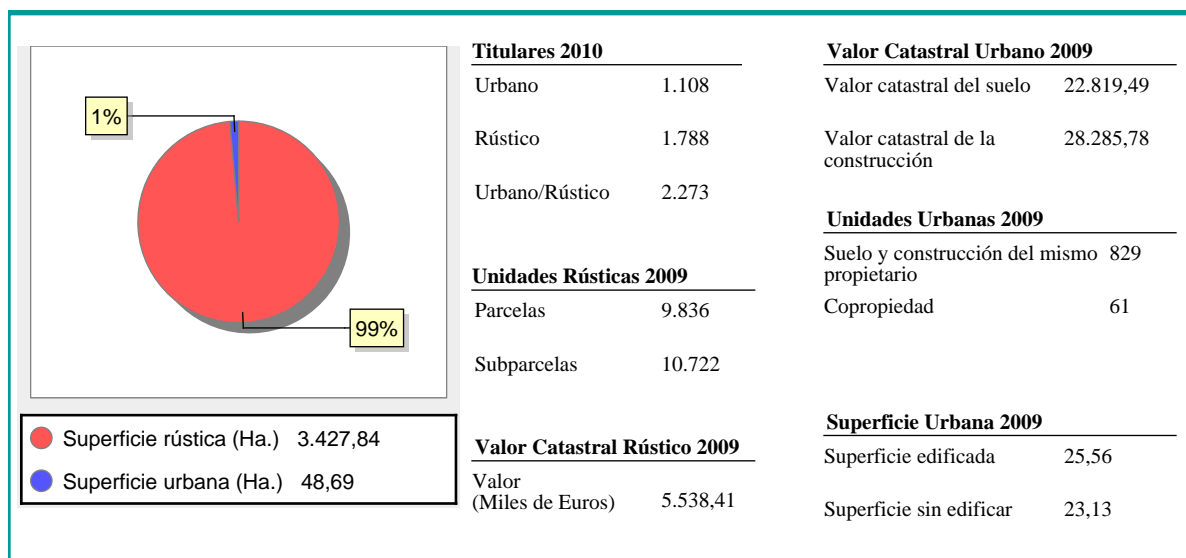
1%

99%

Superficie rústica (Ha.) 3.427,84

Superficie urbana (Ha.) 48,69

**Titulares 2010**

| | |
|---|---|
| Urbano | 1.108 |
| Rústico | 1.788 |
| Urbano/Rústico | 2.273 |

**Unidades Rústicas 2009**

| | |
|---|---|
| Parcelas | 9.836 |
| Subparcelas | 10.722 |

**Valor Catastral Rústico 2009**

| | |
|---|---|
| Valor (Miles de Euros) | 5.538,41 |

**Valor Catastral Urbano 2009**

| | |
|---|---|
| Valor catastral del suelo | 22.819,49 |
| Valor catastral de la construcción | 28.285,78 |

**Unidades Urbanas 2009**

| | |
|---|---|
| Suelo y construcción del mismo propietario | 829 |
| Copropiedad | 61 |

**Superficie Urbana 2009**

| | |
|---|---|
| Superficie edificada | 25,56 |
| Superficie sin edificar | 23,13 |